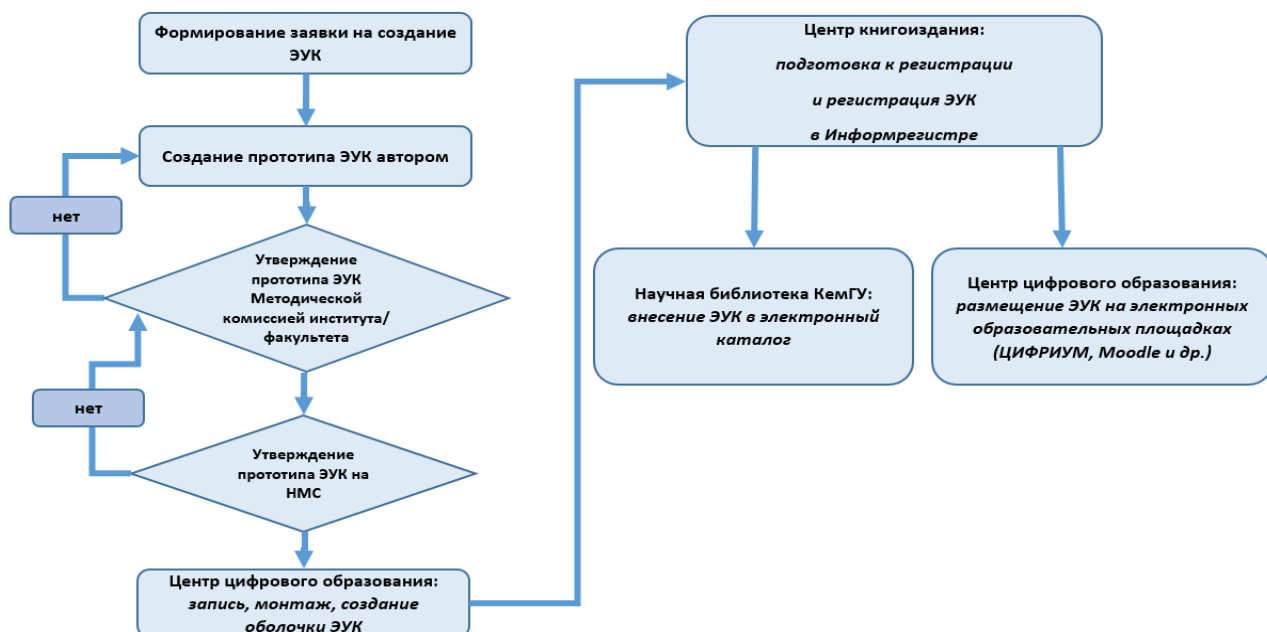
Формирование заявки на создание ЭУК

Создание прототипа ЭУК автором

нет

Утверждение прототипа ЭУК Методической комиссией института/ факультета

нет

Утверждение прототипа ЭУК на НМС

Центр цифрового образования: запись, монтаж, создание оболочки ЭУК

Центр книгоиздания: подготовка к регистрации и регистрация ЭУК в Информрегистре

Научная библиотека КемГУ: внесение ЭУК в электронный каталог

Центр цифрового образования: размещение ЭУК на электронных образовательных площадках (ЦИФРИУМ, Moodle и др.)